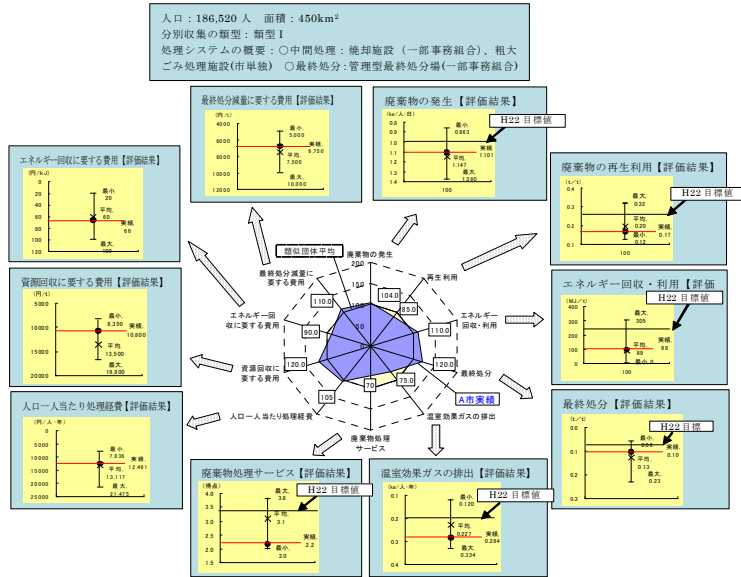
人口：186,520 人　面積：450km²
分別収集の類型：類型 I
処理システムの概要：○中間処理：焼却施設（一部事務組合）、粗大ごみ処理施設(市単独)　○最終処分：管理型最終処分場(一部事務組合)

最終処分減量に要する費用【評価結果】
(円/t)
4000
6000
8000
10000
12000
最小 5,000
実績 6,750
平均 7,300
最大 10,000

廃棄物の発生【評価結果】
(kg/人・日)
0.8
0.9
1.0
1.1
1.2
1.3
1.4
最小 0.863
H22 目標値
実績 1.101
平均 1.147
最大 1.330
100

エネルギー回収に要する費用【評価結果】
(円/kJ)
0
20
40
60
80
100
120
最小 20
平均 60
実績 66
最大 100

廃棄物の再生利用【評価結果】
(t/t)
0.4
0.3
0.2
0.1
0
最大 0.32
H22 目標値
平均 0.20
実績 0.17
最小 0.12
100

資源回収に要する費用【評価結果】
(円/t)
5000
10000
15000
20000
最小 8,350
実績 10,800
平均 13,500
最大 16,800

エネルギー回収・利用【評価
(MJ/t)
400
300
200
100
0
最大 305
H22 目標値
平均 89
実績 98
最小 0
100

人口一人当たり処理経費【評価結果】
(円/人・年)
0
5000
10000
15000
20000
25000
最小 7,835
実績 12,461
平均 13,117
最大 21,475

最終処分【評価結果】
(t/t)
0.0
0.1
0.2
0.3
最小 0.06
H22 目標
実績 0.10
平均 0.13
最大 0.23

類似団体平均
廃棄物の発生
200
150
100
50
0
再生利用
エネルギー回収・利用
最終処分
温室効果ガスの排出
廃棄物処理サービス
人口一人当たり処理経費
資源回収に要する費用
エネルギー回収に要する費用
最終処分減量に要する費用
104.0
85.0
110.0
120.0
75.0
70
105
120.0
90.0
110.0
A市実績

廃棄物処理サービス【評価結果】
(得点)
4.0
3.5
3.0
2.5
2.0
1.5
最大 3.8
H22 目標値
平均 3.1
実績 2.2
最小 2.0

温室効果ガスの排出【評価結果】
(kg/人・年/t)
0.1
0.2
0.3
0.4
最小 0.120
H22 目標値
平均 0.227
実績 0.284
最大 0.334